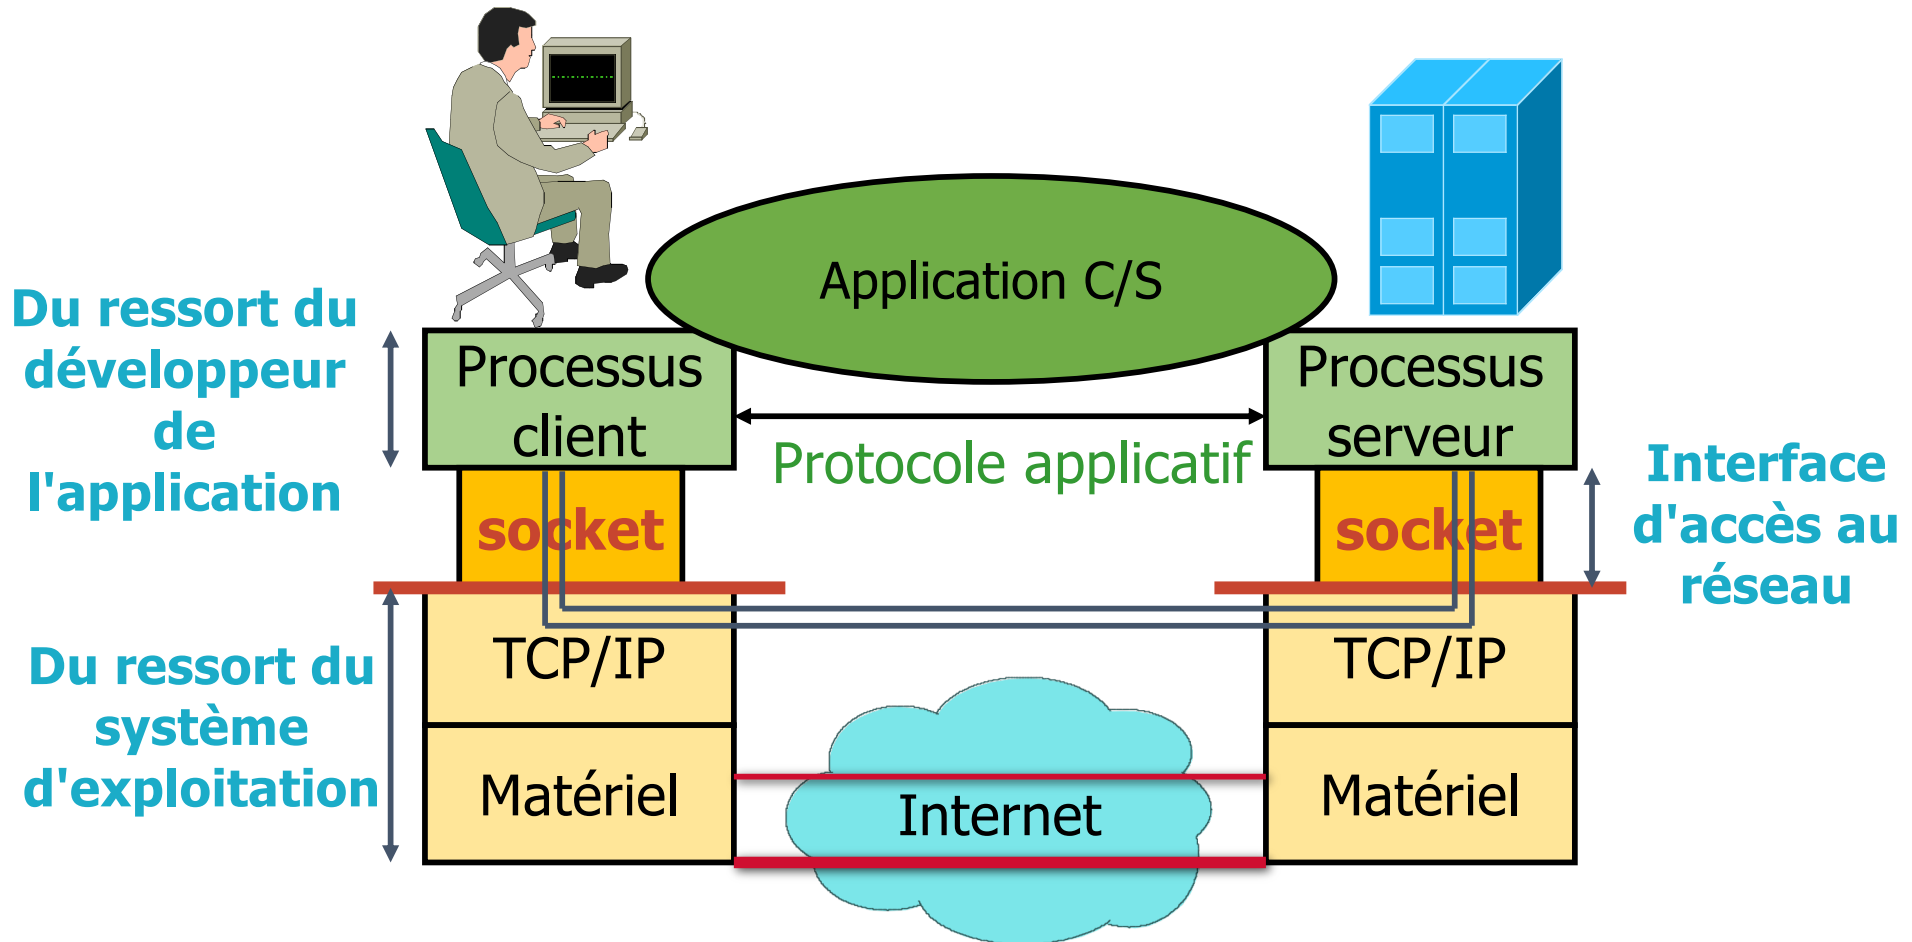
Du ressort du développeur de l'application

Application C/S

Processus client

Processus serveur

Protocole applicatif

socket

socket

Interface d'accès au réseau

Du ressort du système d'exploitation

TCP/IP

TCP/IP

Matériel

Internet

Matériel